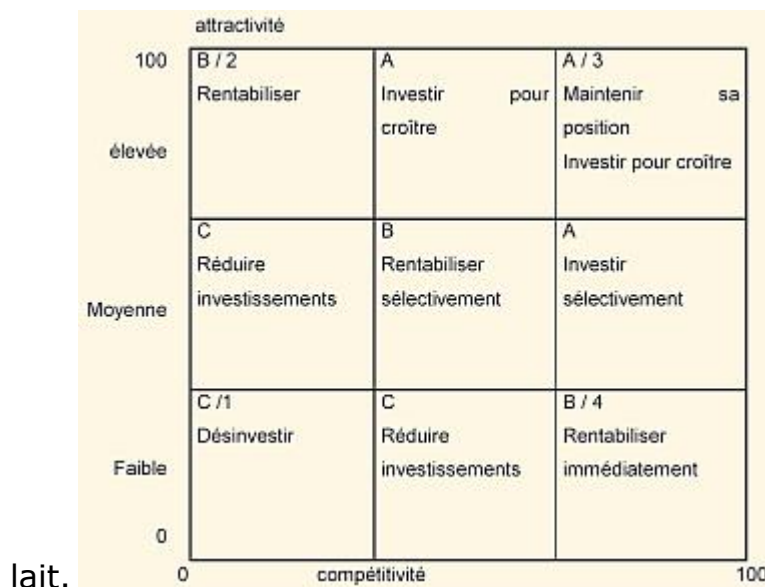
attractivité

100

élevée

Moyenne

Faible

0

| B / 2 Rentabiliser | A Investir pour croître | A / 3 Maintenir sa position Investir pour croître |
|---|---|---|
| C Réduire investissements | B Rentabiliser sélectivement | A Investir sélectivement |
| C /1 Désinvestir | C Réduire investissements | B / 4 Rentabiliser immédiatement |

lait. 0 compétitivité 100